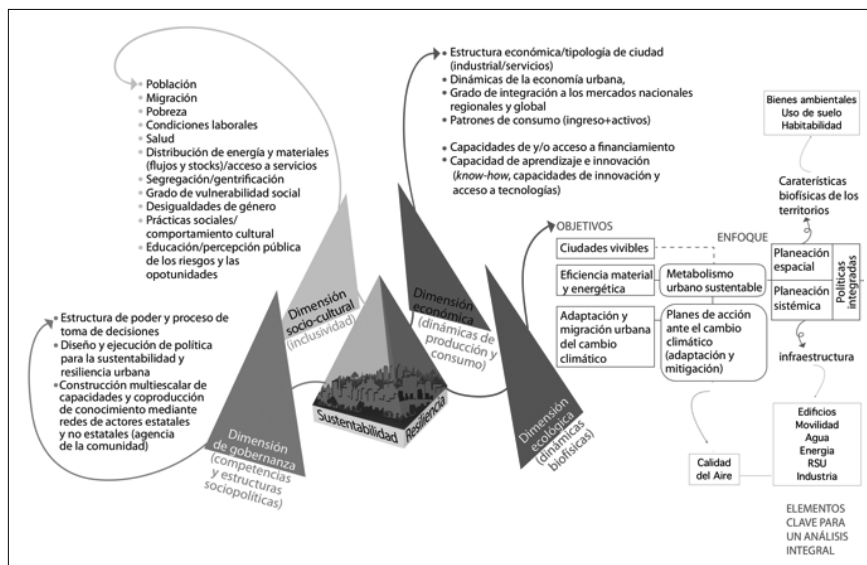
• Población
• Migración
• Pobreza
• Condiciones laborales
• Salud
• Distribución de energía y materiales (flujos y stocks)/acceso a servicios
• Segregación/gentrificación
• Grado de vulnerabilidad social
• Desigualdades de género
• Prácticas sociales/ comportamiento cultural
• Educación/percepción pública de los riesgos y las opotunidades

• Estructura económica/tipología de ciudad (industrial/servicios)
• Dinámicas de la economía urbana,
• Grado de integración a los mercados nacionales regionales y global
• Patrones de consumo (ingreso+activos)

• Capacidades de y/o acceso a financiamiento
• Capacidad de aprendizaje e innovación (know-how, capacidades de innovación y acceso a tecnologías)

Bienes ambientales
Uso de suelo
Habitabilidad

Caraterísticas biofísicas de los territorios

OBJETIVOS
ENFOQUE

Ciudades vivibles
Eficiencia material y energética
Metabolismo urbano sustentable
Adaptación y migración urbana del cambio climático
Planes de acción ante el cambio climático (adaptación y mitigación)

Planeación espacial
Planeación sistémica
Políticas integradas

infraestructura

• Estructura de poder y proceso de toma de decisiones
• Diseño y ejecución de política para la sustentabilidad y resiliencia urbana
• Construcción multiescalar de capacidades y coproducción de conocimiento mediante redes de actores estatales y no estatales (agencia de la comunidad)

Dimensión socio-cultural (inclusividad)
Dimensión económica (dinámicas de producción y consumo)
Sustentabilidad
Resiliencia
Dimensión de gobernanza (competencias y estructuras sociopolíticas)
Dimensión ecológica (dinámicas biofísicas)

Calidad del Aire

Edificios
Movilidad
Agua
Energía
RSU
Industria

ELEMENTOS CLAVE PARA UN ANÁLISIS INTEGRAL